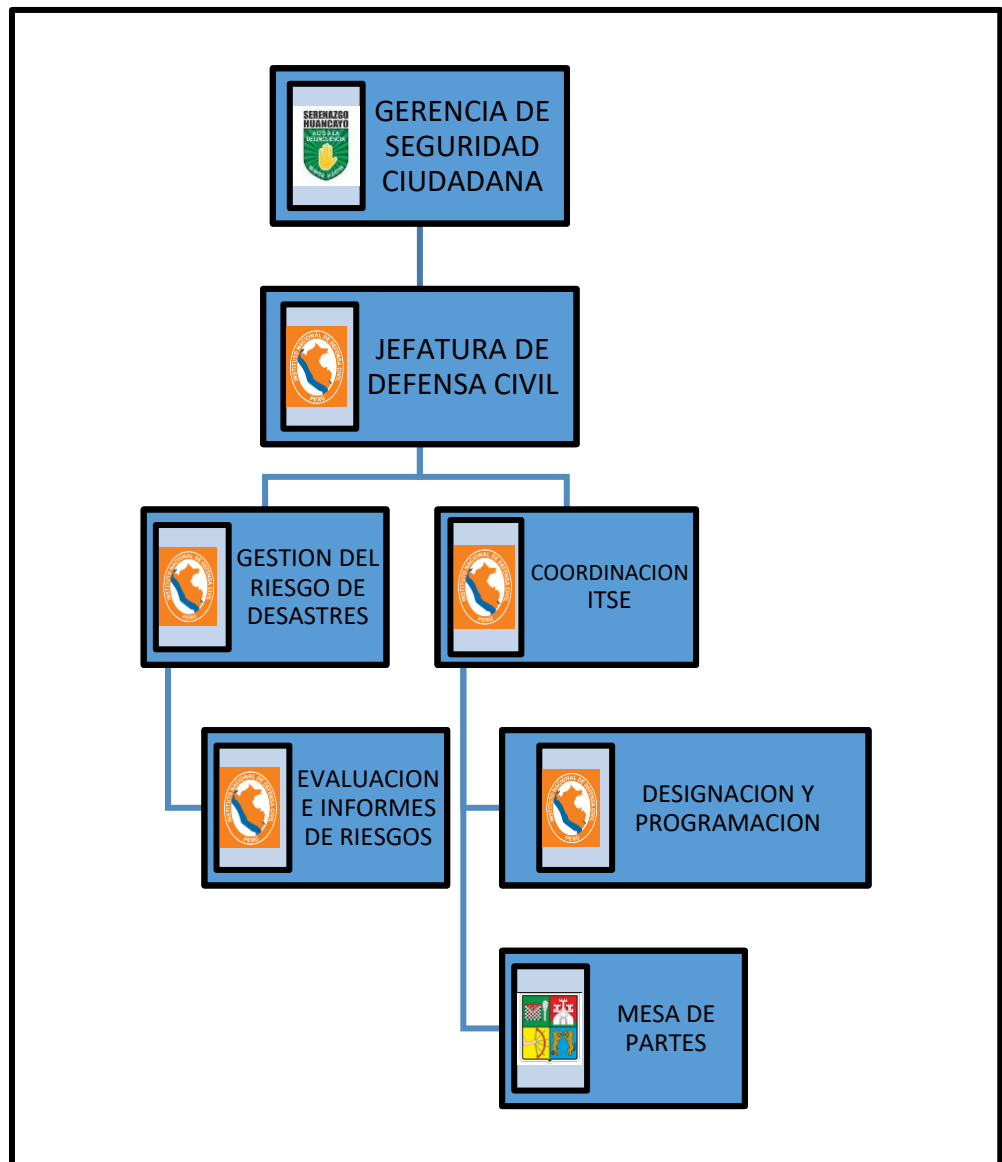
SERENAZGO HUANCAYO

GERENCIA DE SEGURIDAD CIUDADANA

JEFATURA DE DEFENSA CIVIL

GESTION DEL RIESGO DE DESASTRES

COORDINACION ITSE

EVALUACION E INFORMES DE RIESGOS

DESIGNACION Y PROGRAMACION

MESA DE PARTES